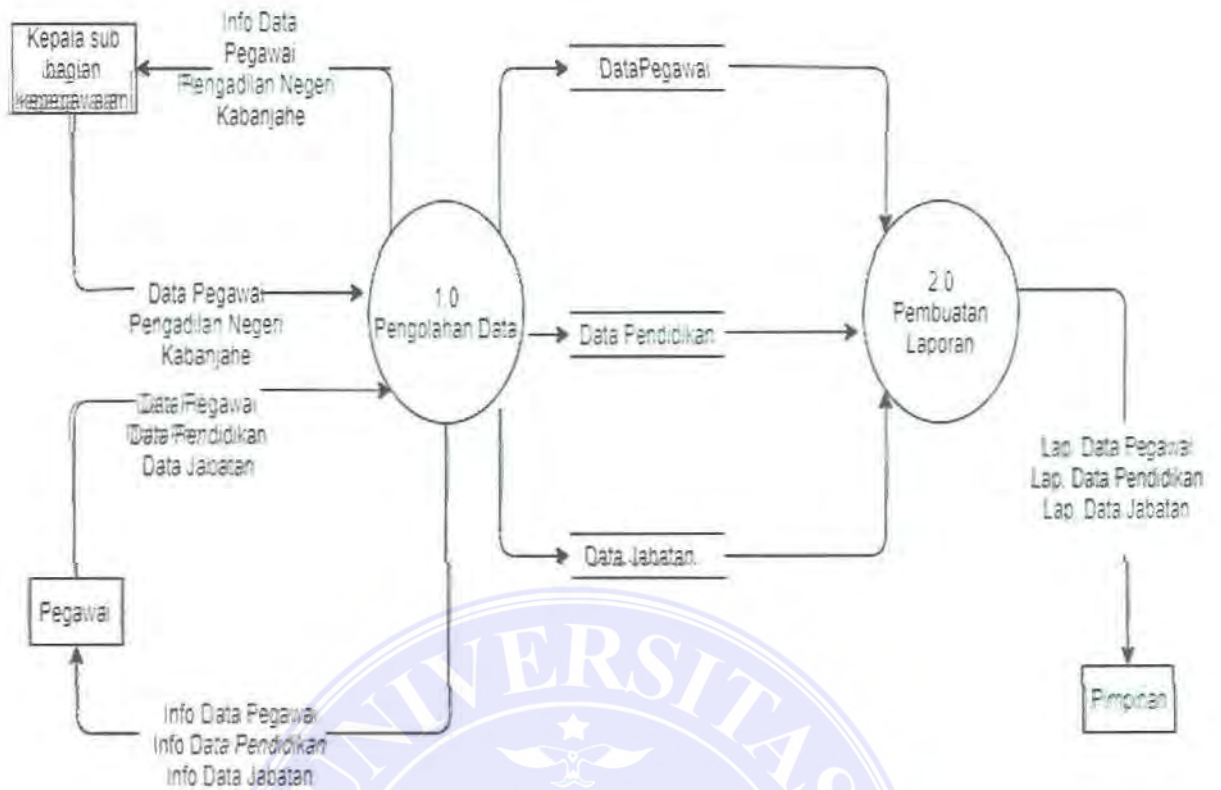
Kepala sub bagian kepegawaian

Info Data Pegawai Pengadilan Negeri Kabanjahe

DataPegawai

Data Pegawai Pengadilan Negeri Kabanjahe

1.0 Pengolahan Data

Data Pendidikan

2.0 Pembuatan Laporan

Data Pegawai Data Pendidikan Data Jabatan

Lap. Data Pegawai Lap. Data Pendidikan Lap. Data Jabatan

Data Jabatan

Pegawai

Info Data Pegawai Info Data Pendidikan Info Data Jabatan

Pimpinan

UNIVERSITAS